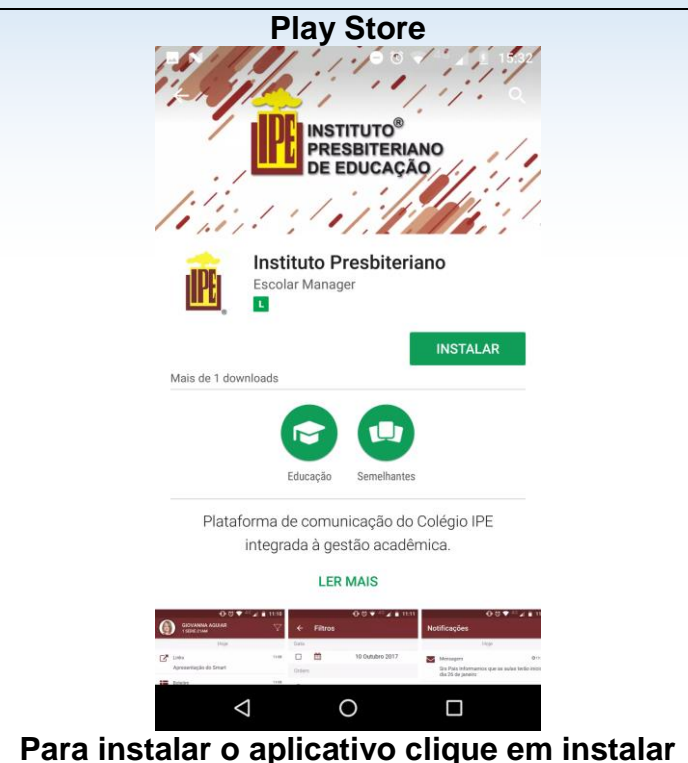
Play Store

15:32

IPE INSTITUTO® PRESBITERIANO DE EDUCAÇÃO

IPE

Instituto Presbiteriano

Escolar Manager

L

INSTALAR

Mais de 1 downloads

Educação

Semelhantes

Plataforma de comunicação do Colégio IPE integrada à gestão acadêmica.

LER MAIS

GIOVANNA AGUIAR

Filtros

Notificações

Links

Apresentação do Gmail

10 Outubro 2017

Mensagem

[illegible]

Para instalar o aplicativo clique em instalar